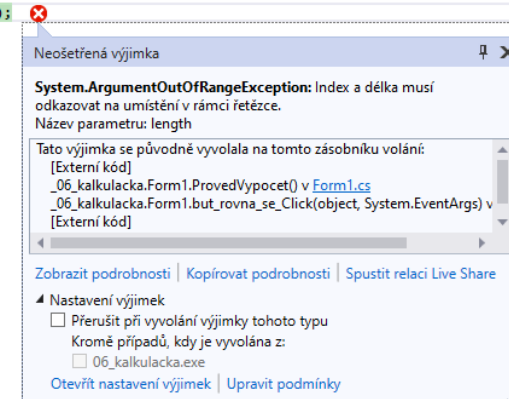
);

Neošetřená výjimka

System.ArgumentOutOfRangeException: Index a délka musí odkazovat na umístění v rámci řetězce.
Název parametru: length

Tato výjimka se původně vyvolala na tomto zásobníku volání:
[Externí kód]
_06_kalkulacka.Form1.ProvedVypocet() v Form1.cs
_06_kalkulacka.Form1.but_rovna_se_Click(object, System.EventArgs) v
[Externí kód]

Zobrazit podrobnosti | Kopírovat podrobnosti | Spustit relaci Live Share

Nastavení výjimek
Přerušit při vyvolání výjimky tohoto typu
Kromě případů, kdy je vyvolána z:
06_kalkulacka.exe
Otevřít nastavení výjimek | Upravit podmínky